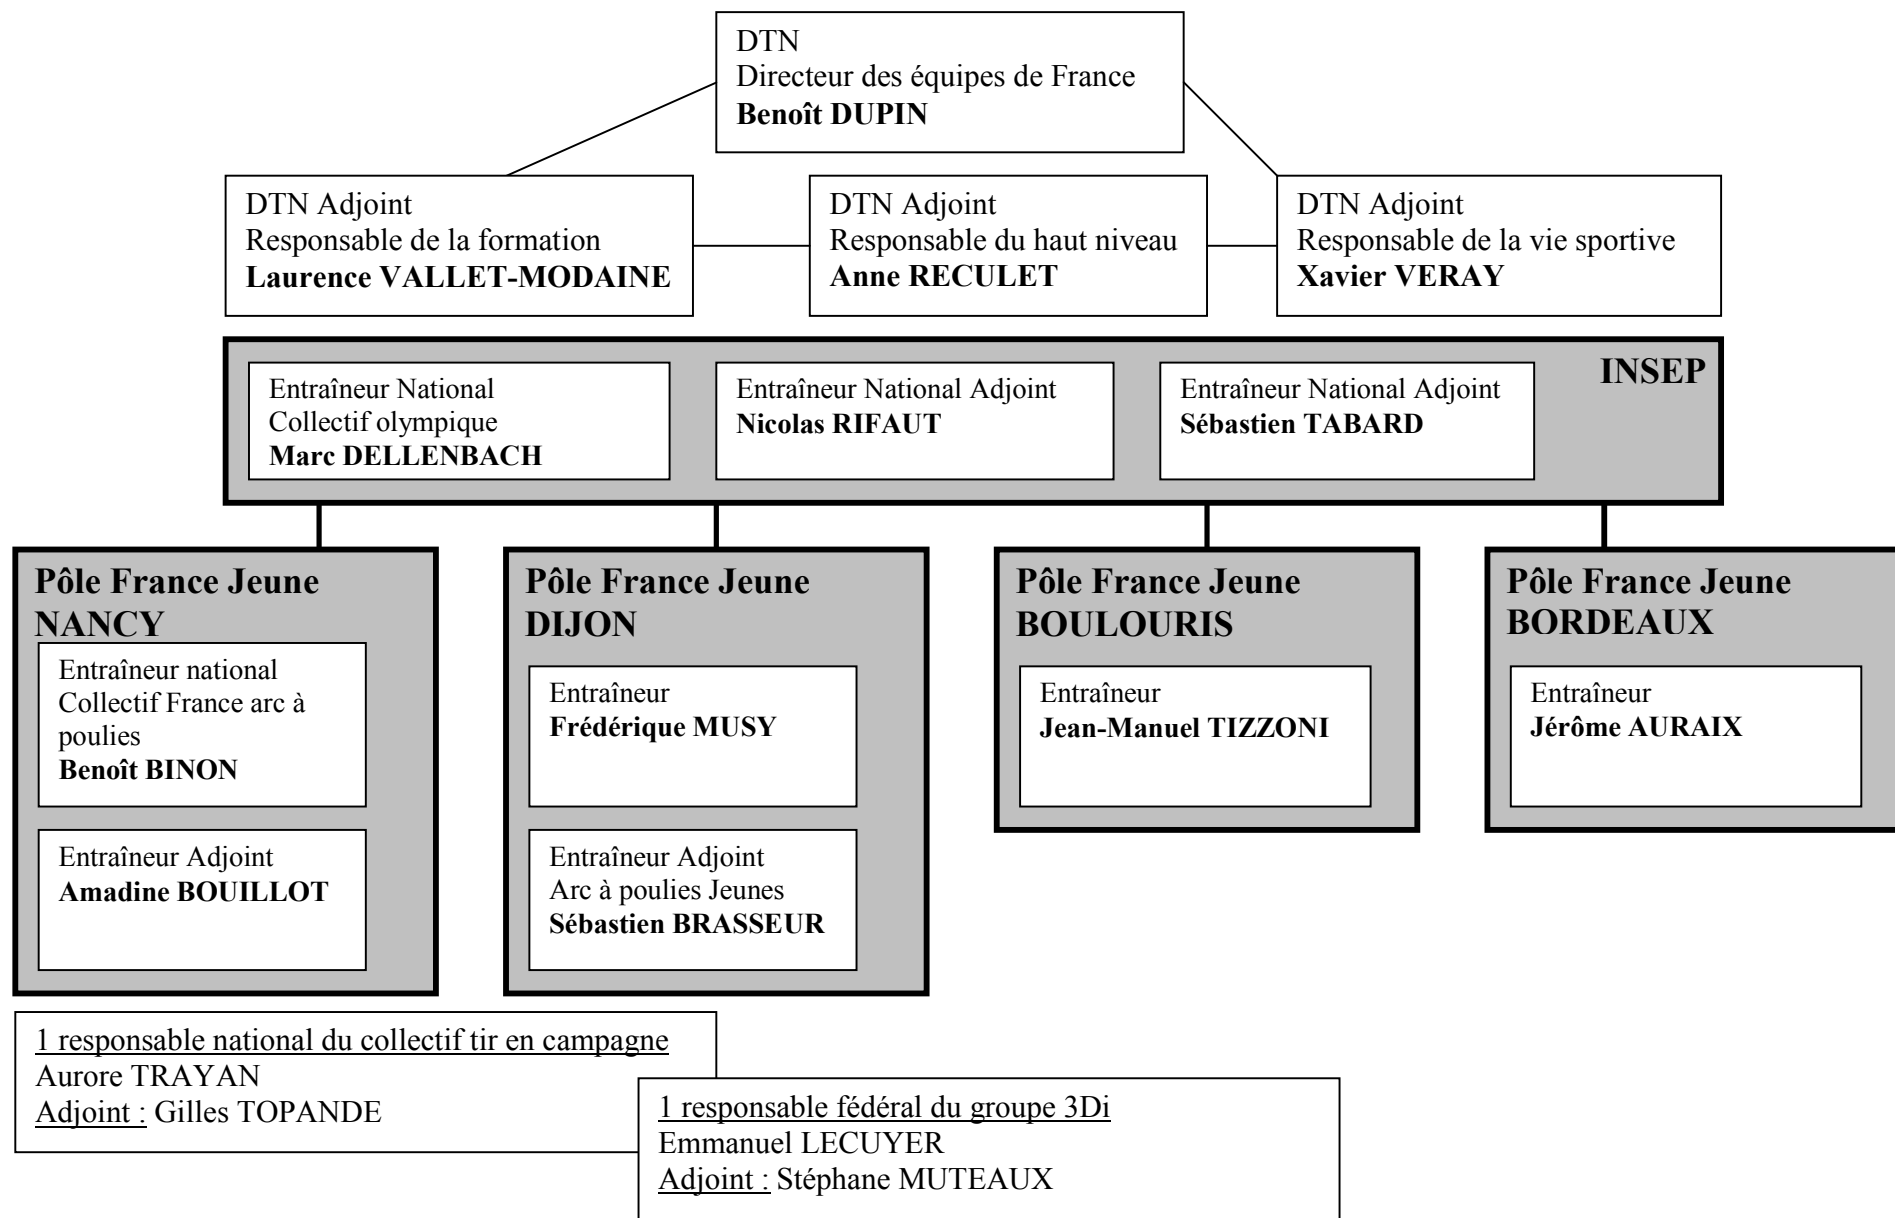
DTN
Directeur des équipes de France
**Benoît DUPIN**

DTN Adjoint
Responsable de la formation
**Laurence VALLET-MODAINE**

DTN Adjoint
Responsable du haut niveau
**Anne RECULET**

DTN Adjoint
Responsable de la vie sportive
**Xavier VERAY**

**INSEP**

Entraîneur National
Collectif olympique
**Marc DELLENBACH**

Entraîneur National Adjoint
**Nicolas RIFAUT**

Entraîneur National Adjoint
**Sébastien TABARD**

**Pôle France Jeune NANCY**

Entraîneur national
Collectif France arc à poulies
**Benoît BINON**

Entraîneur Adjoint
**Amadine BOUILLOT**

**Pôle France Jeune DIJON**

Entraîneur
**Frédérique MUSY**

Entraîneur Adjoint
Arc à poulies Jeunes
**Sébastien BRASSEUR**

**Pôle France Jeune BOULOURIS**

Entraîneur
**Jean-Manuel TIZZONI**

**Pôle France Jeune BORDEAUX**

Entraîneur
**Jérôme AURAIX**

1 responsable national du collectif tir en campagne
Aurore TRAYAN
Adjoint : Gilles TOPANDE

1 responsable fédéral du groupe 3Di
Emmanuel LECUYER
Adjoint : Stéphane MUTEAUX